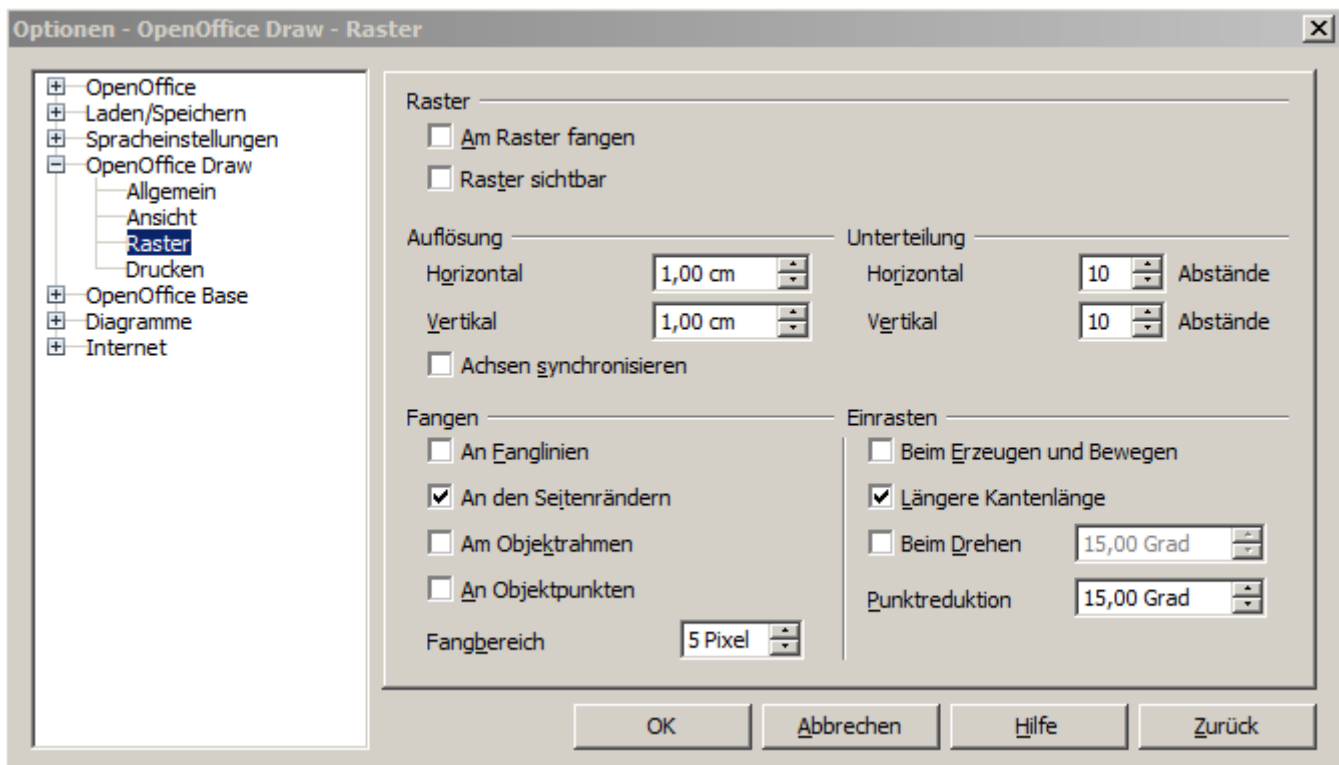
Optionen - OpenOffice Draw - Raster

OpenOffice
Laden/Speichern
Spracheinstellungen
OpenOffice Draw
Allgemein
Ansicht
Raster
Drucken
OpenOffice Base
Diagramme
Internet

Raster
Am Raster fangen
Raster sichtbar

Auflösung
Horizontal 1,00 cm
Vertikal 1,00 cm
Achsen synchronisieren

Unterteilung
Horizontal 10 Abstände
Vertikal 10 Abstände

Fangen
An Fanglinien
An den Seitenrändern
Am Objektrahmen
An Objektpunkten
Fangbereich 5 Pixel

Einrasten
Beim Erzeugen und Bewegen
Längere Kantenlänge
Beim Drehen 15,00 Grad
Punktreduktion 15,00 Grad

OK
Abbrechen
Hilfe
Zurück